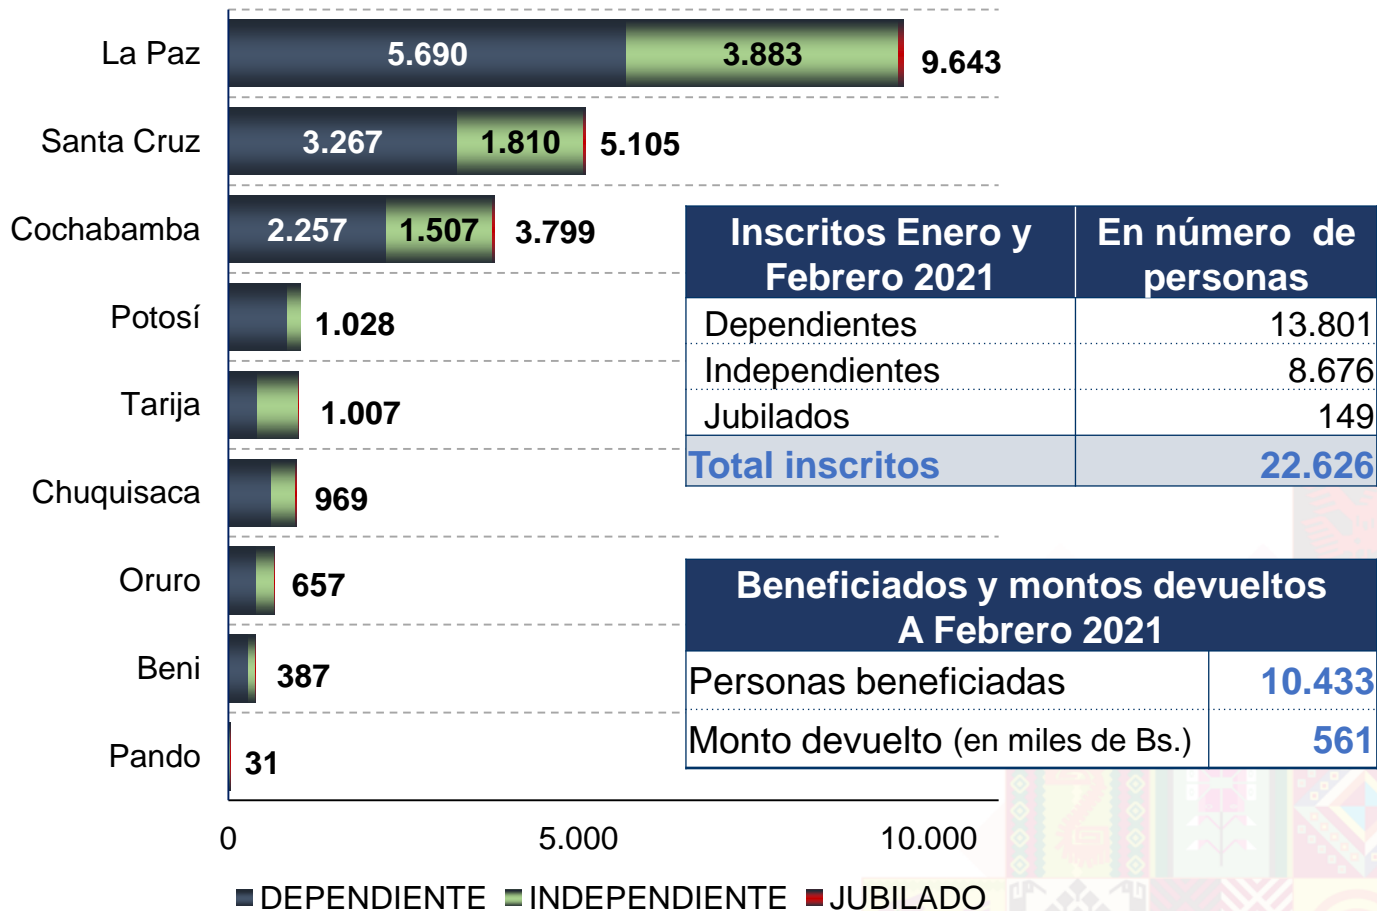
La Paz 5.690 3.883 9.643
Santa Cruz 3.267 1.810 5.105
Cochabamba 2.257 1.507 3.799
Potosí 1.028
Tarija 1.007
Chuquisaca 969
Oruro 657
Beni 387
Pando 31

0 5.000 10.000

DEPENDIENTE INDEPENDIENTE JUBILADO

| Inscritos Enero y Febrero 2021 | En número de personas |
|---|---|
| Dependientes | 13.801 |
| Independientes | 8.676 |
| Jubilados | 149 |
| Total inscritos | 22.626 |

| Beneficiados y montos devueltos A Febrero 2021 | |
|---|---|
| Personas beneficiadas | 10.433 |
| Monto devuelto (en miles de Bs.) | 561 |